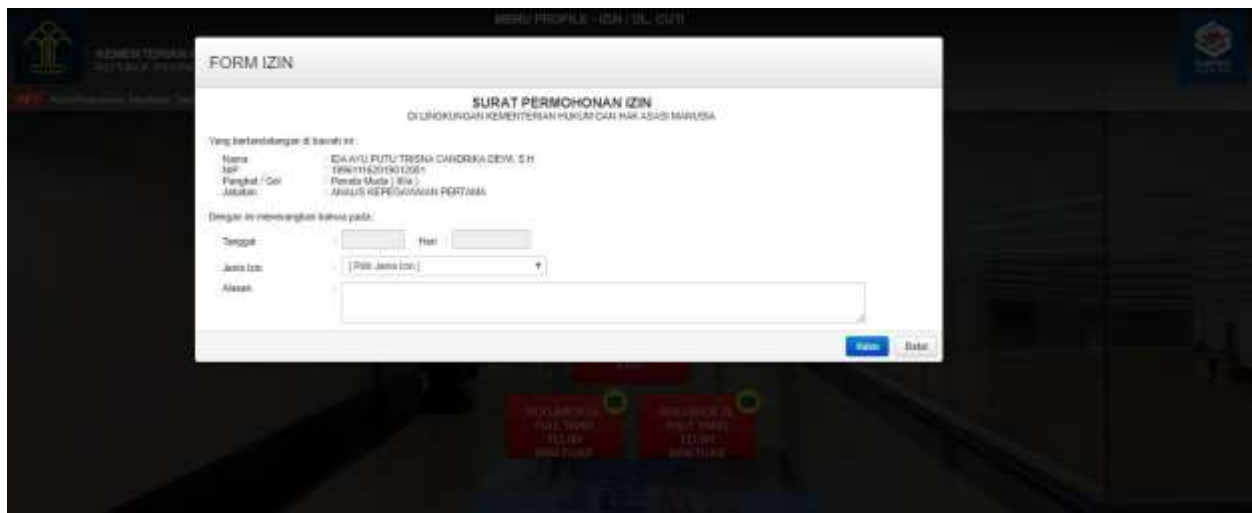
MENU PROFILE - IZIN / DL / CUTI

KEMENTERIAN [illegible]
REPUBLIK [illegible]

FORM IZIN

SURAT PERMOHONAN IZIN
DI LINGKUNGAN KEMENTERIAN HUKUM DAN HAK ASASI MANUSIA

Yang bertandatangan di bawah ini :

Nama : IDA AYU PUTU TRISNA CANDRIKA DEWI, S.H.
NIP : 199611162019012001
Pangkat / Gol : Penata Muda ( III/a )
Jabatan : ANALIS KEPEGAWAIAN PERTAMA

Dengan ini menerangkan bahwa pada :

Tanggal : Hari :

Jenis Izin : [ Pilih Jenis Izin ]

Alasan :

Kirim Batal

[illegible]

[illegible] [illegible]